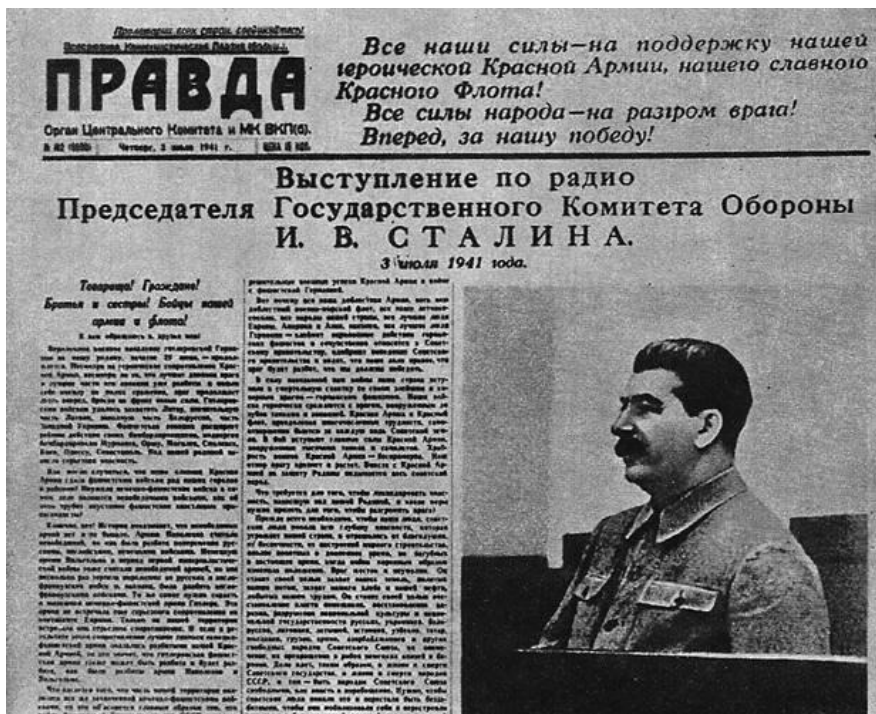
Пролетарии всех стран, соединяйтесь!
Всесоюзная Коммунистическая Партия (больш.)

ПРАВДА

Орган Центрального Комитета и МК ВКП(б).

№ 182 (8580) Четверг, 3 июля 1941 г. ЦЕНА 10 КОП.

Все наши силы—на поддержку нашей героической Красной Армии, нашего славного Красного Флота!
Все силы народа—на разгром врага!
Вперед, за нашу победу!

Выступление по радио
Председателя Государственного Комитета Обороны
И. В. СТАЛИНА.
3 июля 1941 года.

Товарищи! Граждане!
Братья и сестры! Бойцы нашей армии и флота!
К вам обращаюсь я, друзья мои!

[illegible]